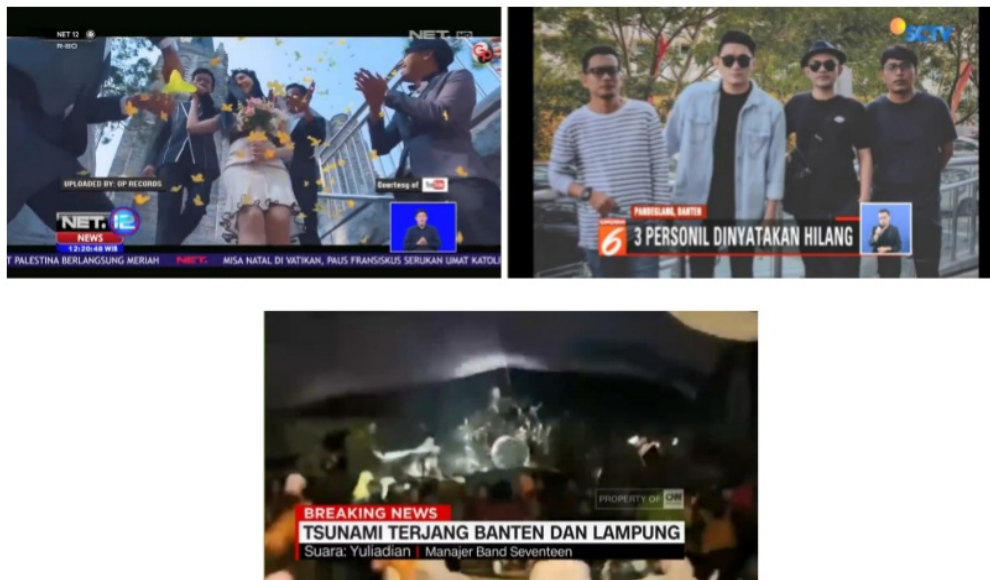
NET 12
R-BO
NET.
UPLOADED BY: GP RECORDS
Courtesy of YouTube
NET. 12
NEWS
12:20:48 WIB
T PALESTINA BERLANGSUNG MERIAH NET. MISA NATAL DI VATIKAN, PAUS FRANSISKUS SERUKAN UMAT KATOLI

SCTV
PANDEGLANG, BANTEN
6
3 PERSONIL DINYATAKAN HILANG

PROPERTY OF CNN
BREAKING NEWS
TSUNAMI TERJANG BANTEN DAN LAMPUNG
Suara: Yuliadian | Manajer Band Seventeen